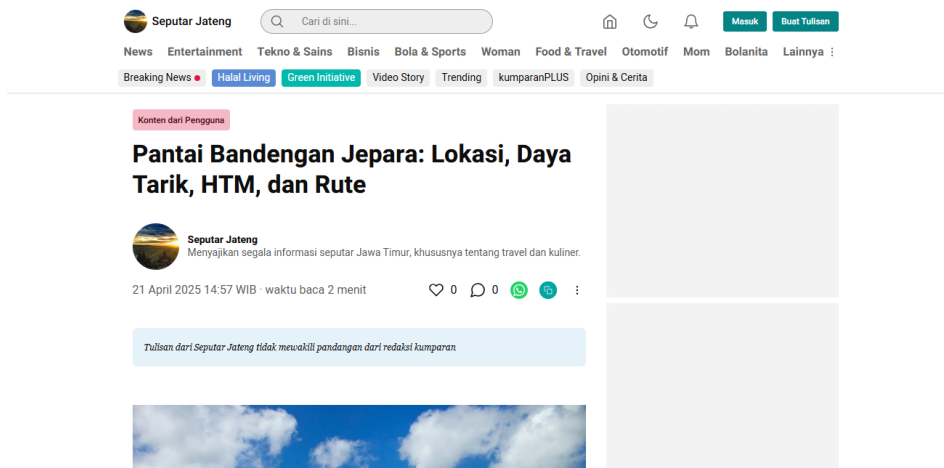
Seputar Jateng

Cari di sini...

Masuk

Buat Tulisan

News Entertainment Tekno & Sains Bisnis Bola & Sports Woman Food & Travel Otomotif Mom Bolanita Lainnya

Breaking News Halal Living Green Initiative Video Story Trending kumparanPLUS Opini & Cerita

Konten dari Pengguna

Pantai Bandengan Jepara: Lokasi, Daya Tarik, HTM, dan Rute

Seputar Jateng
Menyajikan segala informasi seputar Jawa Timur, khususnya tentang travel dan kuliner.

21 April 2025 14:57 WIB · waktu baca 2 menit

0 0

Tulisan dari Seputar Jateng tidak mewakili pandangan dari redaksi kumparan